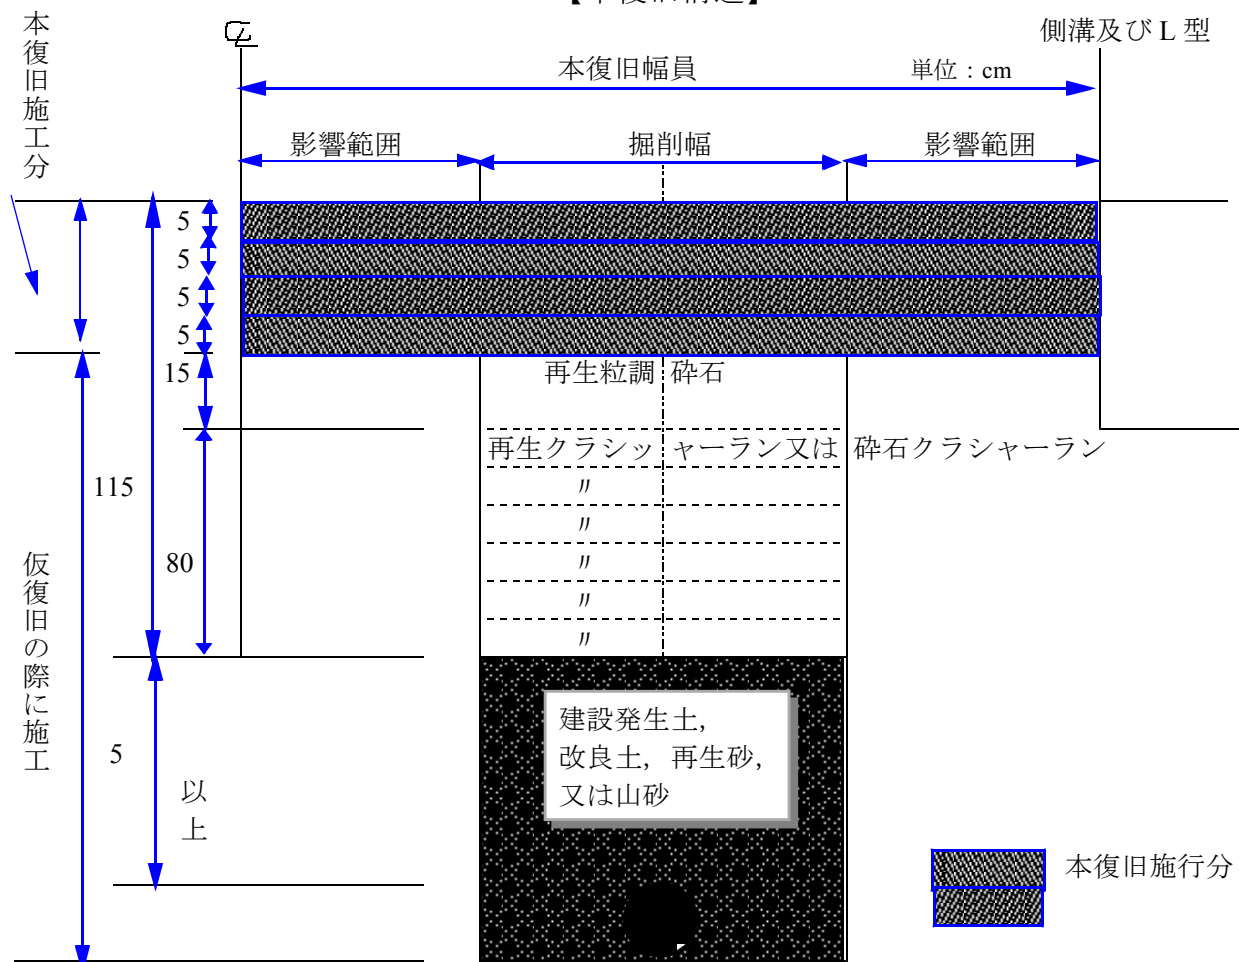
【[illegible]】

本復旧施工分

℄

側溝及びL型

本復旧幅員

単位：cm

影響範囲

掘削幅

影響範囲

5
5
5
5
15

再生粒調 砕石

再生クラシャーラン又は 砕石クラシャーラン

〃
〃
〃
〃
〃

115

80

仮復旧の際に施工

5

以上

建設発生土，
改良土，再生砂，
又は山砂

本復旧施行分